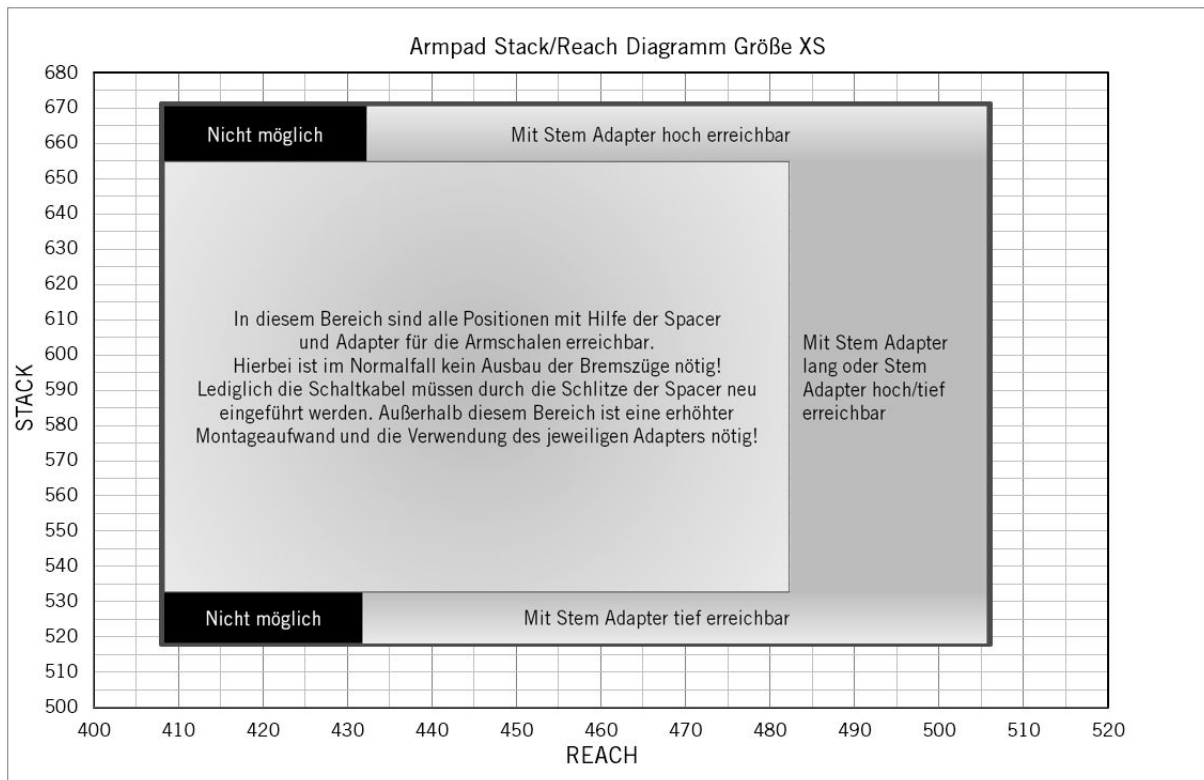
Armpad Stack/Reach Diagramm Größe XS

Nicht möglich

Mit Stem Adapter hoch erreichbar

In diesem Bereich sind alle Positionen mit Hilfe der Spacer und Adapter für die Armschalen erreichbar. Hierbei ist im Normalfall kein Ausbau der Bremszüge nötig! Lediglich die Schaltkabel müssen durch die Schlitze der Spacer neu eingeführt werden. Außerhalb diesem Bereich ist eine erhöhter Montageaufwand und die Verwendung des jeweiligen Adapters nötig!

Mit Stem Adapter lang oder Stem Adapter hoch/tief erreichbar

Nicht möglich

Mit Stem Adapter tief erreichbar

STACK

680
670
660
650
640
630
620
610
600
590
580
570
560
550
540
530
520
510
500

400 410 420 430 440 450 460 470 480 490 500 510 520

REACH